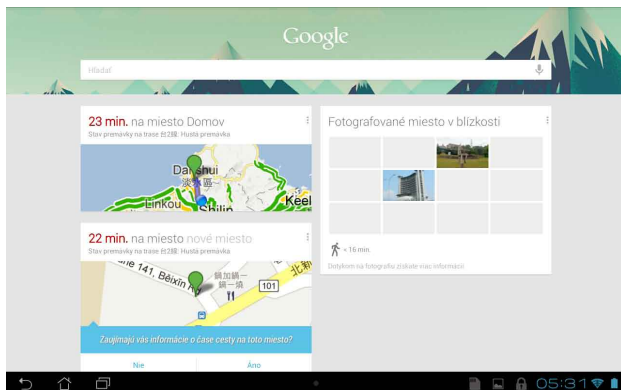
Google

Hľadať

23 min. na miesto Domov
Stav premávky na trase 台2線: Hustá premávka

Danshui
淡水區
Linkou
Shilin
Keel

22 min. na miesto nové miesto
Stav premávky na trase 台2線: Hustá premávka

e 141, Beixin R
鶯加鎮一
鋼一鎮
101
北新

Zaujímajú vás informácie o čase cesty na toto miesto?

Nie
Áno

Fotografované miesto v blízkosti

~ 16 min

Dotykom na fotografiu získate viac informácií

05:31